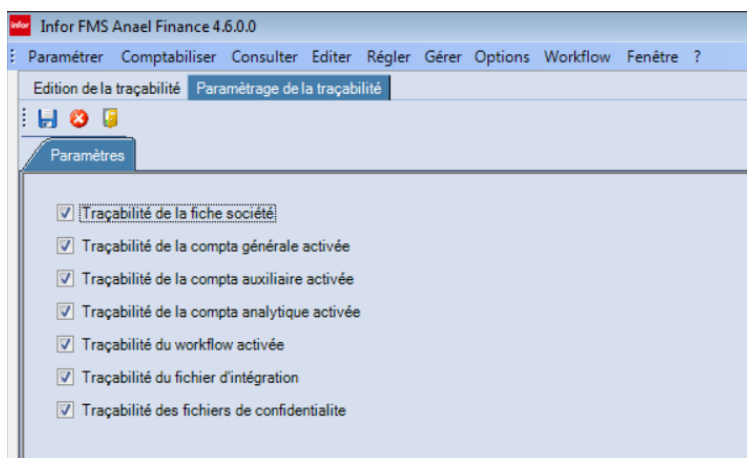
infor Infor FMS Anael Finance 4.6.0.0

Paramétrer Comptabiliser Consulter Editer Régler Gérer Options Workflow Fenêtre ?

Edition de la traçabilité Paramètrage de la traçabilité

Paramètres

Traçabilité de la fiche société

Traçabilité de la compta générale activée

Traçabilité de la compta auxiliaire activée

Traçabilité de la compta analytique activée

Traçabilité du workflow activée

Traçabilité du fichier d'intégration

Traçabilité des fichiers de confidentialite